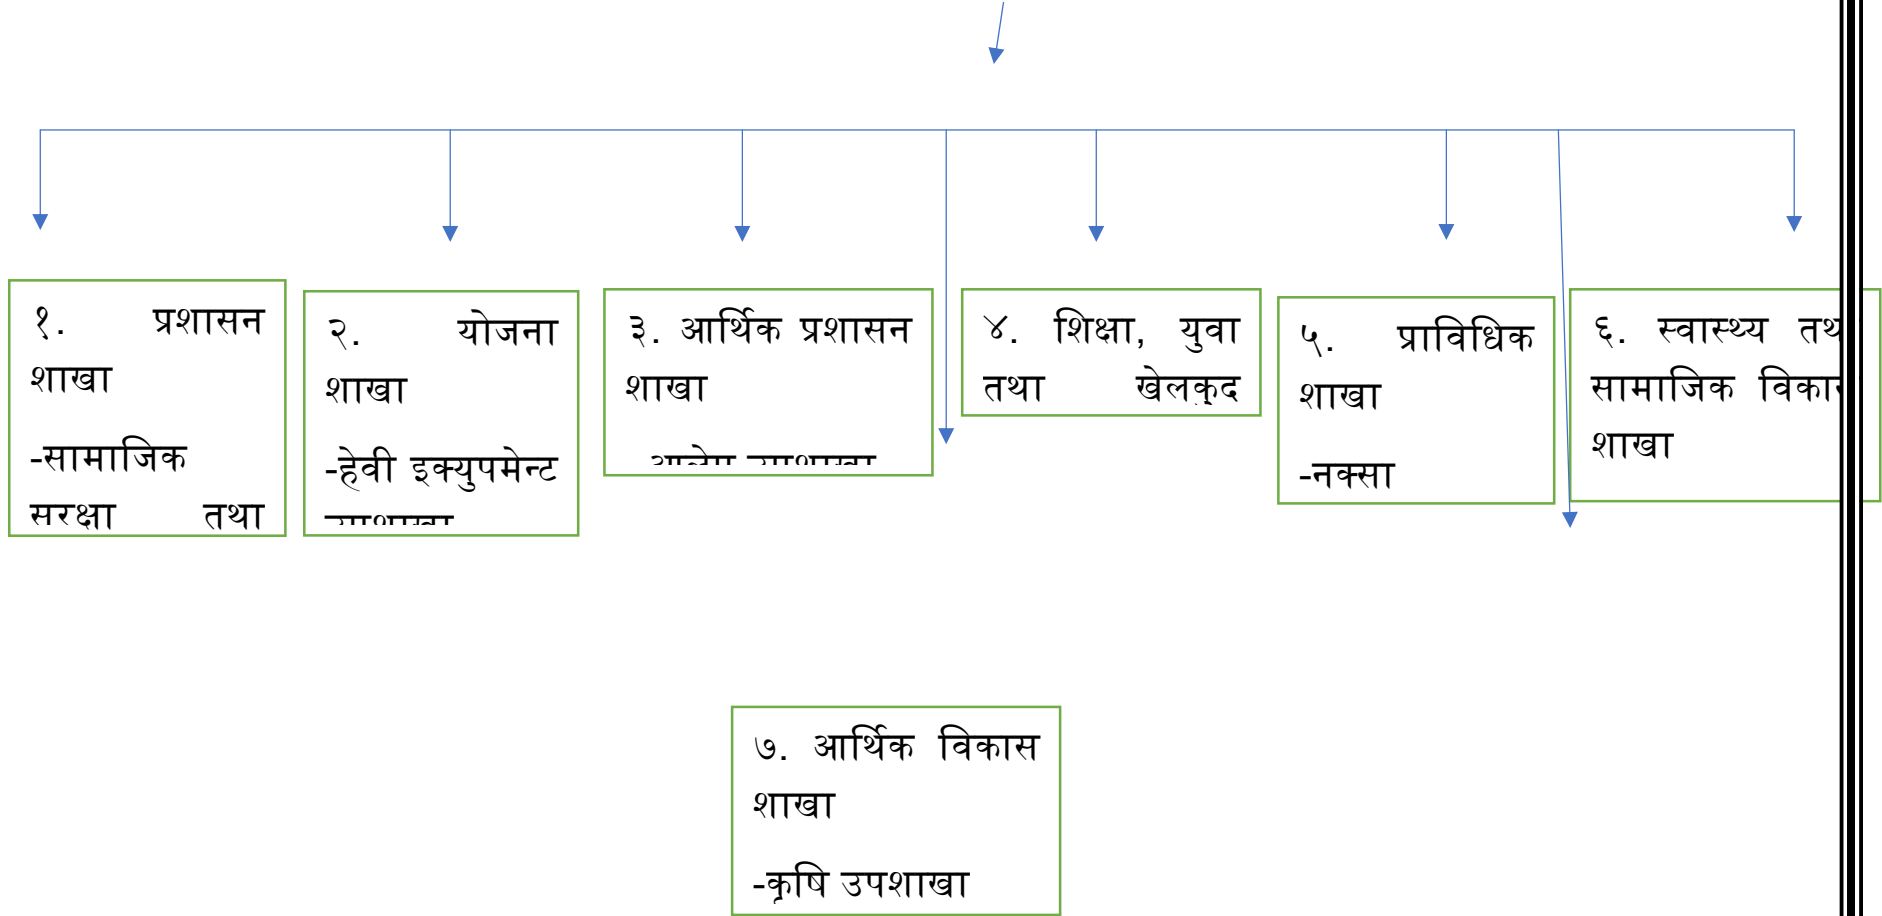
१. प्रशासन शाखा

-सामाजिक सुरक्षा तथा

२. योजना शाखा

-हेवी इक्युपमेन्ट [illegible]

३. आर्थिक प्रशासन शाखा

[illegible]

४. शिक्षा, युवा तथा खेलकूद

५. प्राविधिक शाखा

-नक्सा

६. स्वास्थ्य तथ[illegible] सामाजिक विका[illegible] शाखा

७. आर्थिक विकास शाखा

-कृषि उपशाखा